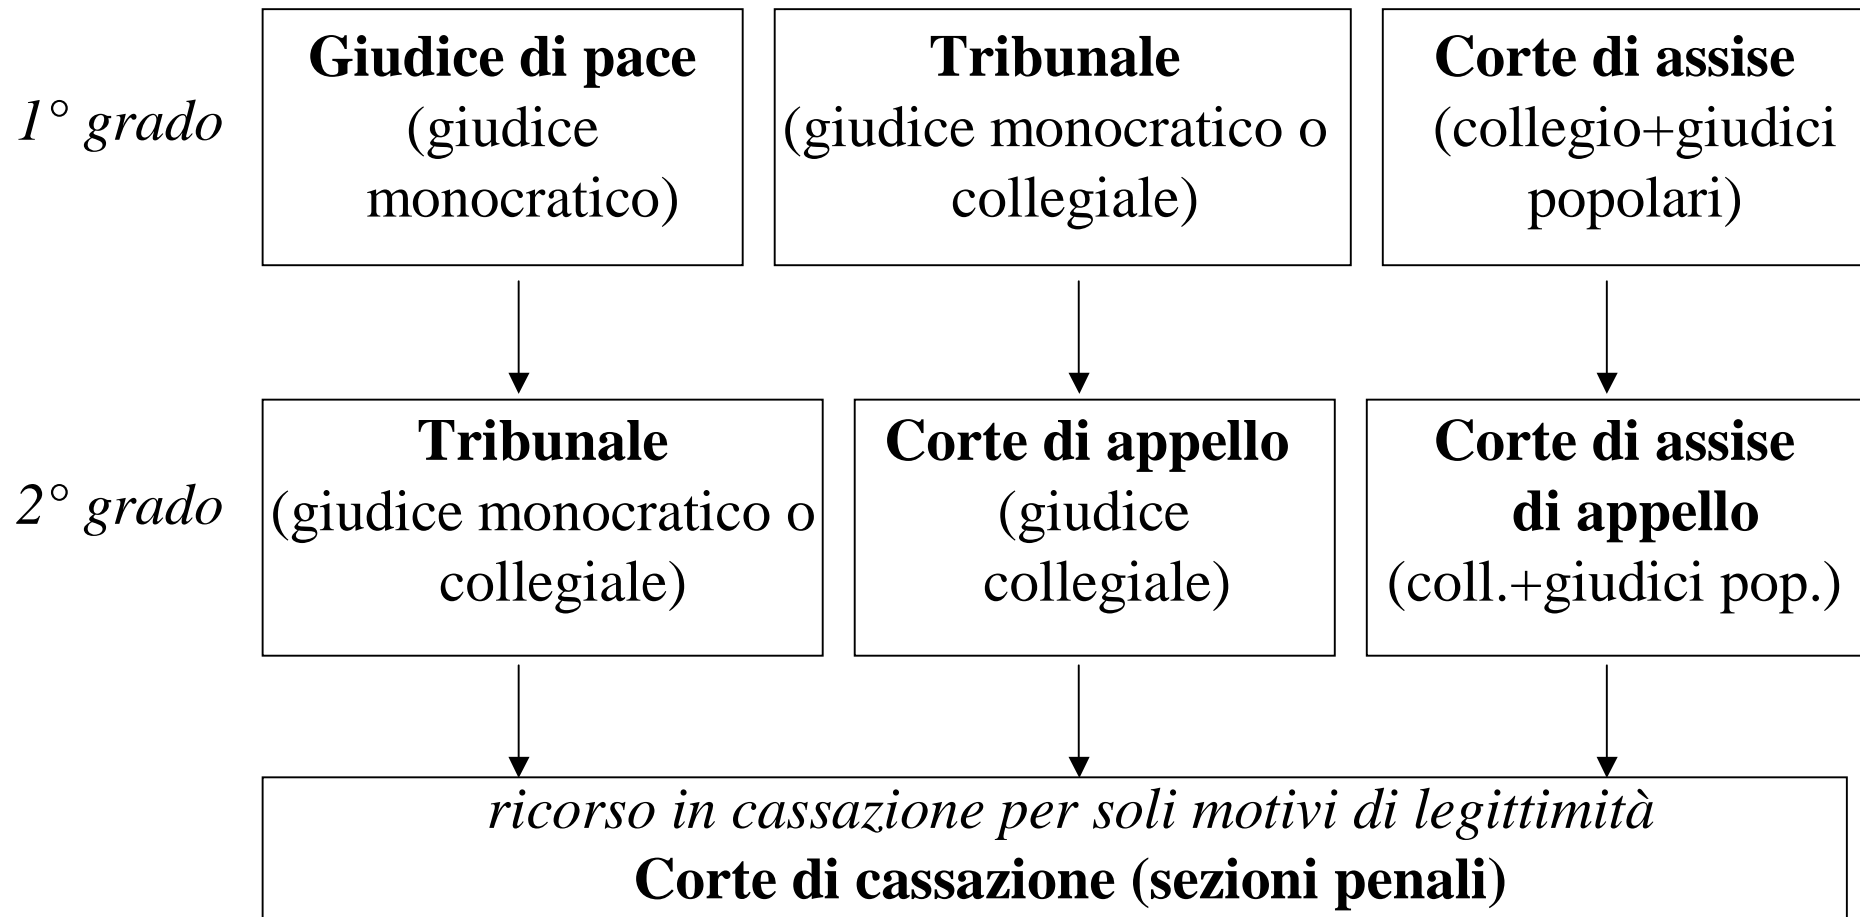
1° grado

Giudice di pace
(giudice monocratico)

Tribunale
(giudice monocratico o collegiale)

Corte di assise
(collegio+giudici popolari)

2° grado

Tribunale
(giudice monocratico o collegiale)

Corte di appello
(giudice collegiale)

Corte di assise di appello
(coll.+giudici pop.)

ricorso in cassazione per soli motivi di legittimità
Corte di cassazione (sezioni penali)